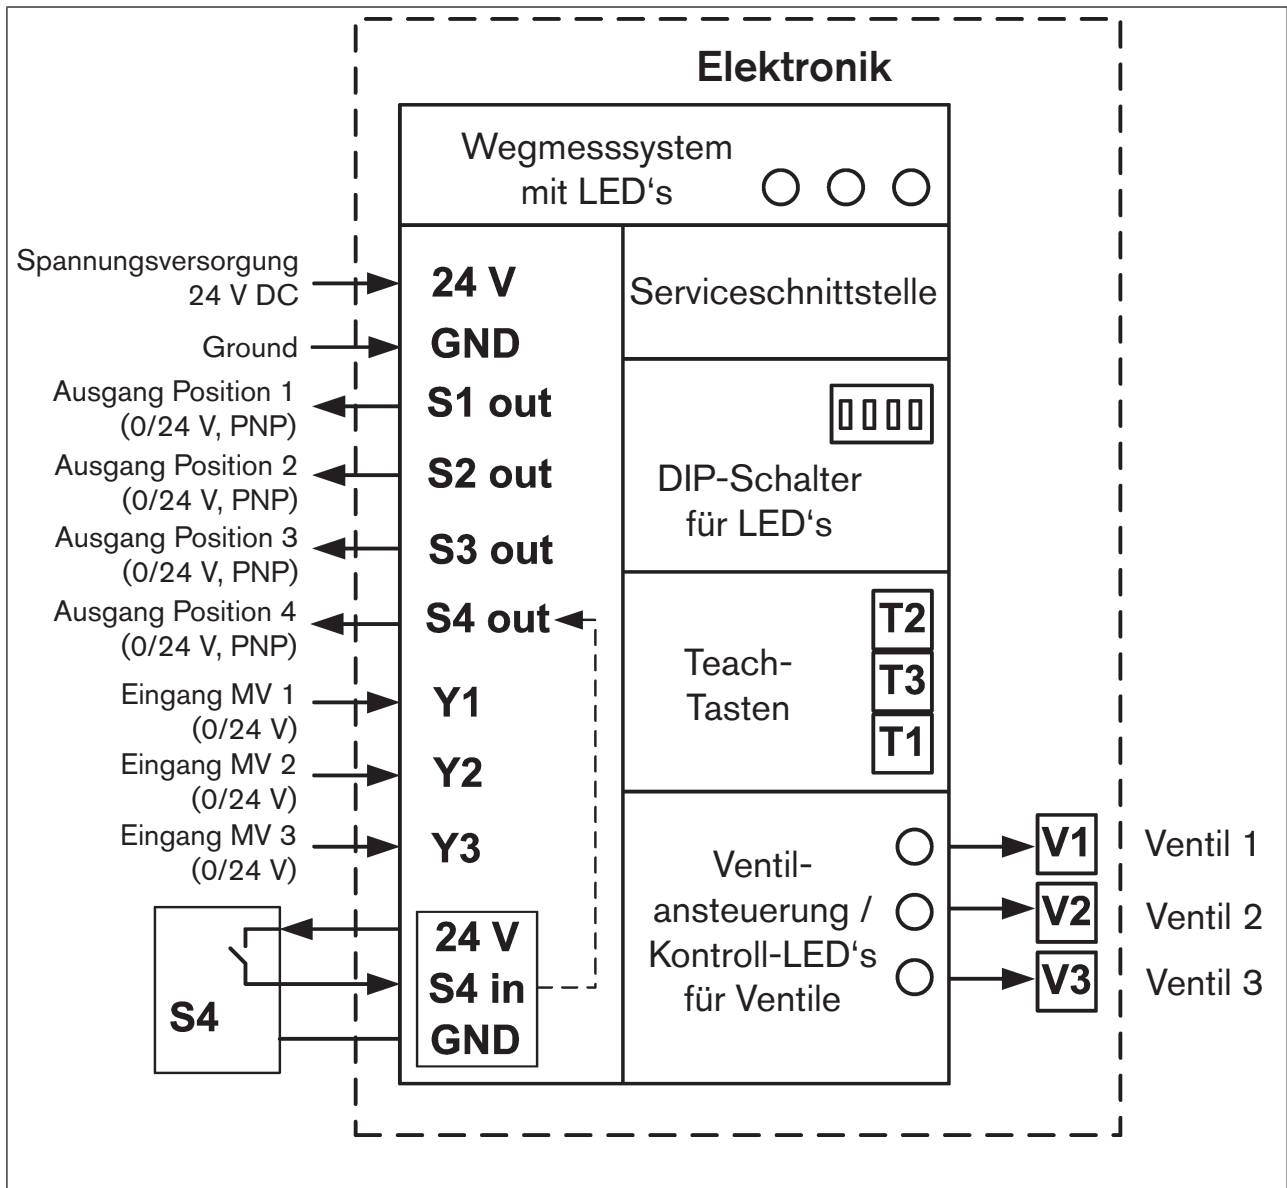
Elektronik

Wegmesssystem mit LED's

Spannungsversorgung 24 V DC
24 V
Serviceschnittstelle
Ground
GND
Ausgang Position 1 (0/24 V, PNP)
S1 out
Ausgang Position 2 (0/24 V, PNP)
S2 out
DIP-Schalter für LED's
Ausgang Position 3 (0/24 V, PNP)
S3 out
Ausgang Position 4 (0/24 V, PNP)
S4 out
T2
Teach-Tasten
T3
T1
Eingang MV 1 (0/24 V)
Y1
Eingang MV 2 (0/24 V)
Y2
Eingang MV 3 (0/24 V)
Y3
Ventil-ansteuerung / Kontroll-LED's für Ventile
V1
Ventil 1
V2
Ventil 2
V3
Ventil 3
S4
24 V
S4 in
GND